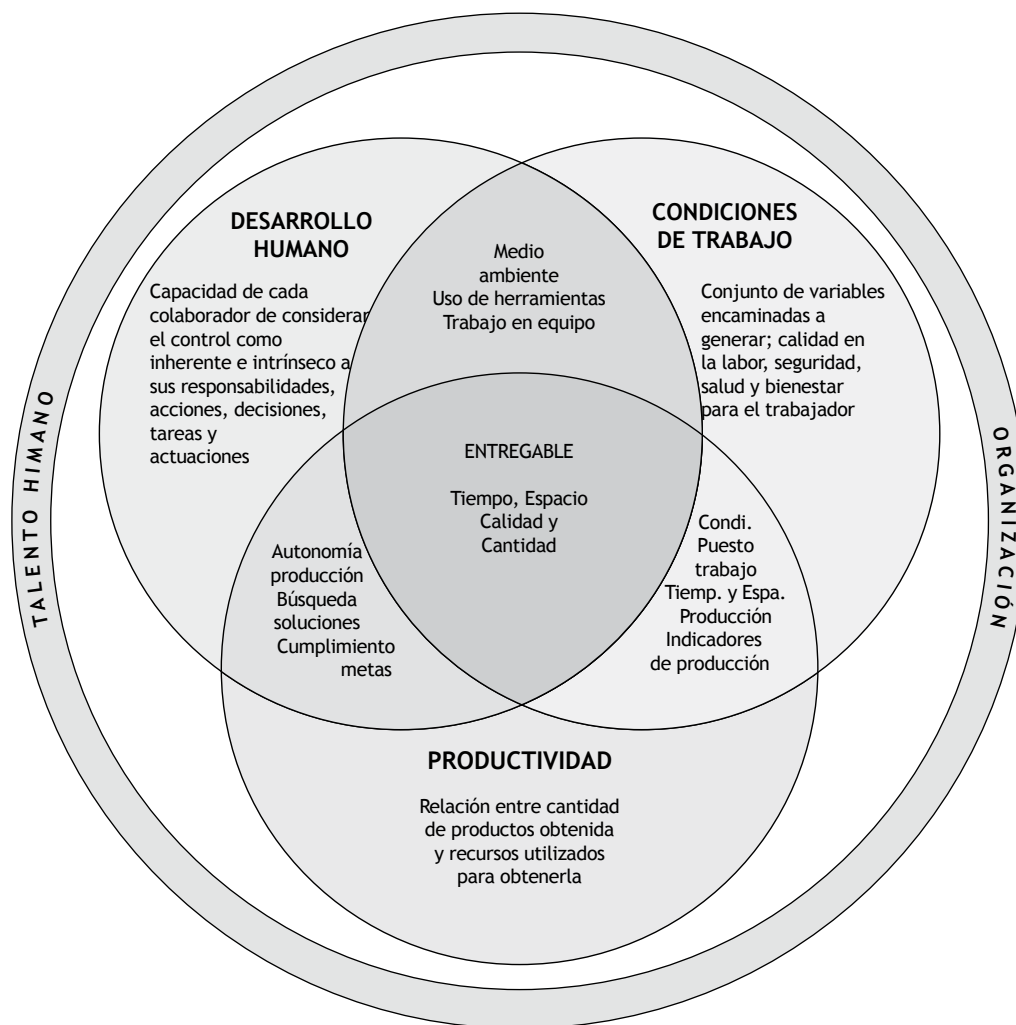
DESARROLLO HUMANO

Capacidad de cada colaborador de considerar el control como inherente e intrínseco a sus responsabilidades, acciones, decisiones, tareas y actuaciones

Medio ambiente
Uso de herramientas
Trabajo en equipo

CONDICIONES DE TRABAJO

Conjunto de variables encaminadas a generar; calidad en la labor, seguridad, salud y bienestar para el trabajador

TALENTO HIMANO

ENTREGABLE

Tiempo, Espacio
Calidad y
Cantidad

ORGANIZACIÓN

Autonomía producción
Búsqueda soluciones
Cumplimiento metas

Condi. Puesto trabajo
Tiemp. y Espa.
Producción
Indicadores de producción

PRODUCTIVIDAD

Relación entre cantidad de productos obtenida y recursos utilizados para obtenerla